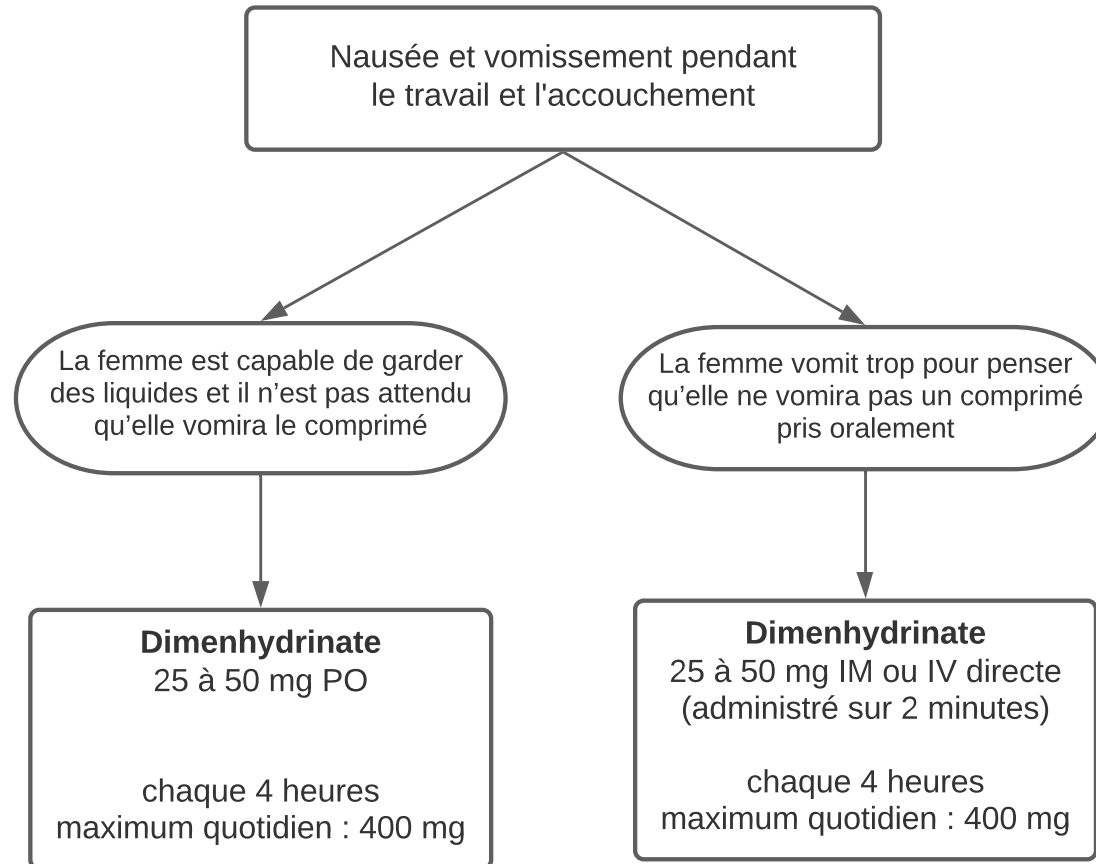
Nausée et vomissement pendant le travail et l'accouchement

La femme est capable de garder des liquides et il n’est pas attendu qu’elle vomira le comprimé

La femme vomit trop pour penser qu’elle ne vomira pas un comprimé pris oralement

**Dimenhydrinate**
25 à 50 mg PO

chaque 4 heures
maximum quotidien : 400 mg

**Dimenhydrinate**
25 à 50 mg IM ou IV directe
(administré sur 2 minutes)

chaque 4 heures
maximum quotidien : 400 mg